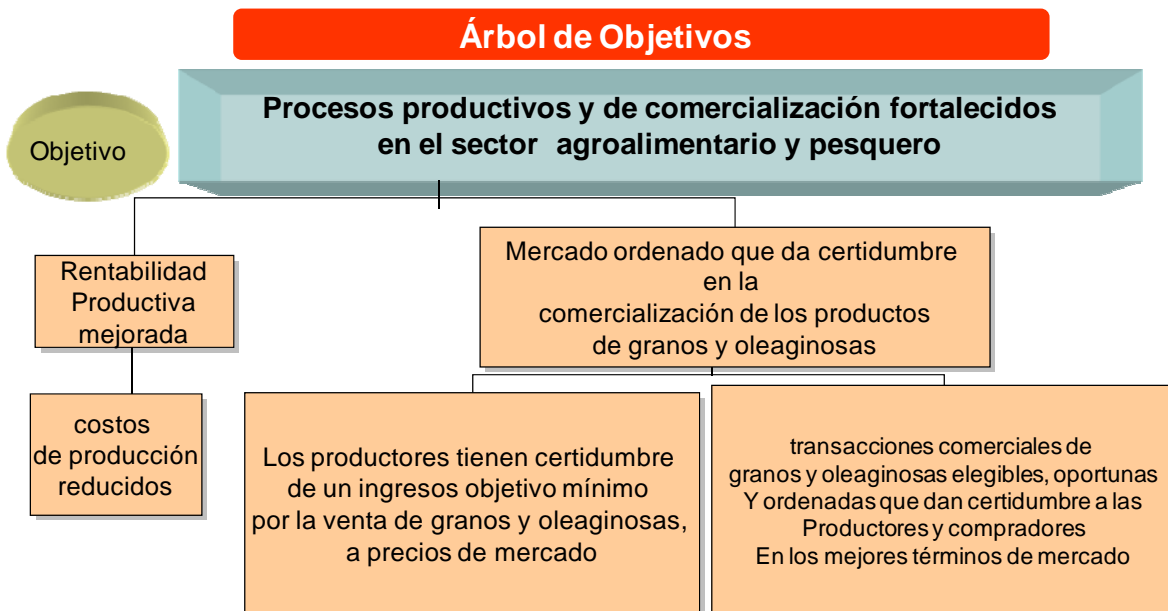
Árbol de Objetivos

Objetivo

Procesos productivos y de comercialización fortalecidos en el sector agroalimentario y pesquero

Rentabilidad Productiva mejorada

Mercado ordenado que da certidumbre en la comercialización de los productos de granos y oleaginosas

costos de producción reducidos

Los productores tienen certidumbre de un ingresos objetivo mínimo por la venta de granos y oleaginosas, a precios de mercado

transacciones comerciales de granos y oleaginosas elegibles, oportunas Y ordenadas que dan certidumbre a las Productores y compradores En los mejores términos de mercado